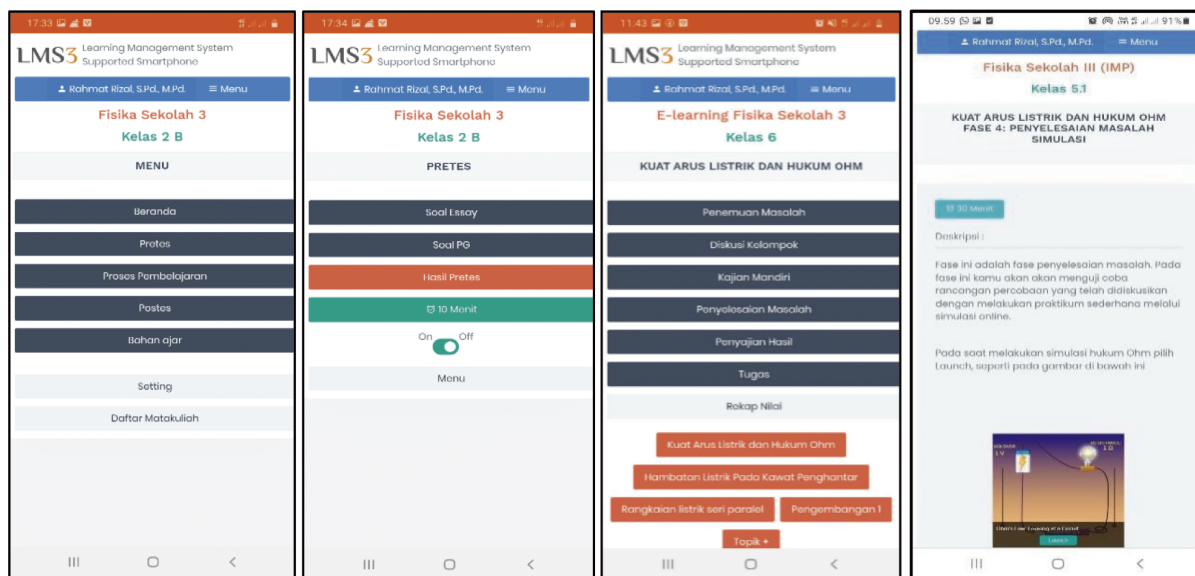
17:33

LMS3 Learning Management System Supported Smartphone

Rahmat Rizal, S.Pd., M.Pd. ≡ Menu

Fisika Sekolah 3

Kelas 2 B

MENU

Beranda

Pretes

Proses Pembelajaran

Postes

Bahan ajar

Setting

Daftar Matakuliah

17:34

LMS3 Learning Management System Supported Smartphone

Rahmat Rizal, S.Pd., M.Pd. ≡ Menu

Fisika Sekolah 3

Kelas 2 B

PRETES

Soal Essay

Soal PG

Hasil Pretes

10 Menit

On Off

Menu

11:43

LMS3 Learning Management System Supported Smartphone

Rahmat Rizal, S.Pd., M.Pd. ≡ Menu

E-learning Fisika Sekolah 3

Kelas 6

KUAT ARUS LISTRIK DAN HUKUM OHM

Penemuan Masalah

Diskusi Kelompok

Kajian Mandiri

Penyelesaian Masalah

Penyajian Hasil

Tugas

Rekap Nilai

Kuat Arus Listrik dan Hukum Ohm

Hambatan Listrik Pada Kawat Penghantar

Rangkaian listrik seri paralel

Pengembangan 1

Topik +

09.59 91%

Rahmat Rizal, S.Pd., M.Pd. ≡ Menu

Fisika Sekolah III (IMP)

Kelas 5.1

KUAT ARUS LISTRIK DAN HUKUM OHM
FASE 4: PENYELESAIAN MASALAH
SIMULASI

30 Menit

Deskripsi :

Fase ini adalah fase penyelesaian masalah. Pada fase ini kamu akan akan menguji coba rancangan percobaan yang telah didiskusikan dengan melakukan praktikum sederhana melalui simulasi online.

Pada saat melakukan simulasi hukum Ohm pilih Launch, seperti pada gambar di bawah ini

Ohm's Law
Launch